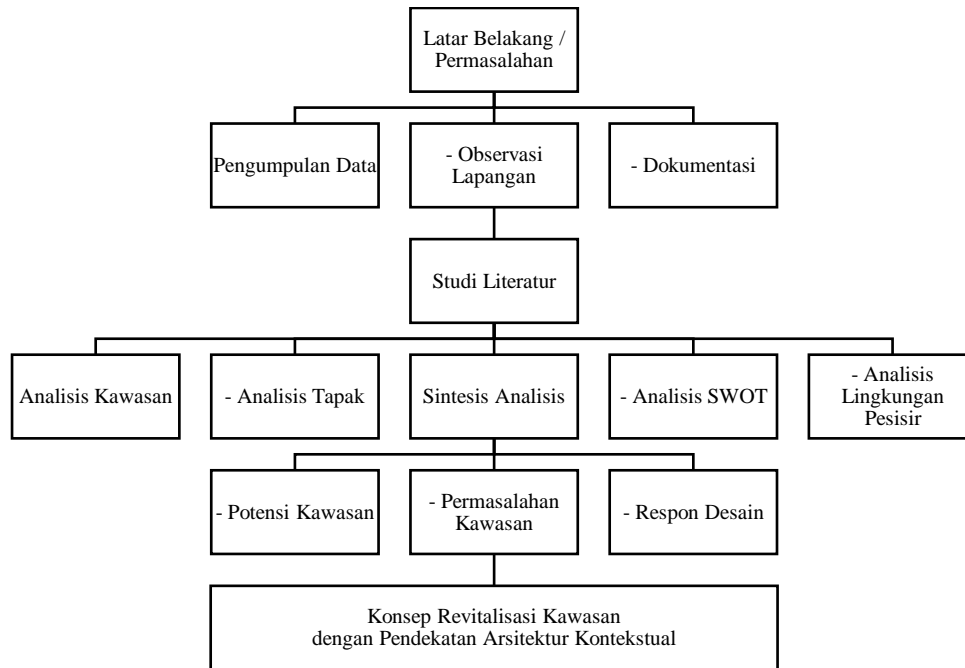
Latar Belakang / Permasalahan

Pengumpulan Data

- Observasi Lapangan

- Dokumentasi

Studi Literatur

Analisis Kawasan

- Analisis Tapak

Sintesis Analisis

- Analisis SWOT

- Analisis Lingkungan Pesisir

- Potensi Kawasan

- Permasalahan Kawasan

- Respon Desain

Konsep Revitalisasi Kawasan dengan Pendekatan Arsitektur Kontekstual